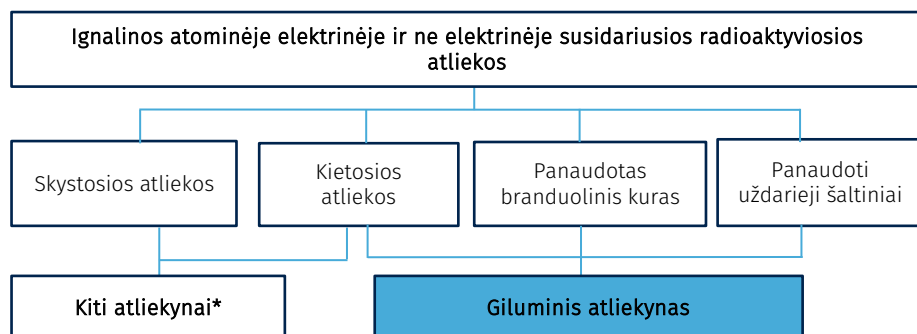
Ignalinos atominėje elektrinėje ir ne elektrinėje susidariusios radioaktyviosios atliekos

Skystosios atliekos

Kietosios atliekos

Panaudotas branduolinis kuras

Panaudoti uždarieji šaltiniai

Kiti atliekynai*

Giluminis atliekynas